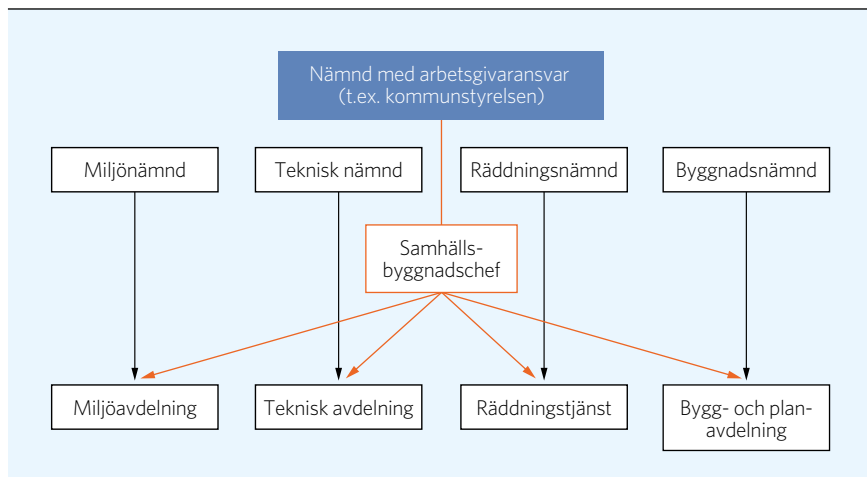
Nämnd med arbetsgivaransvar
(t.ex. kommunstyrelsen)

Miljönämnd

Teknisk nämnd

Räddningsnämnd

Byggnadsnämnd

Samhälls-
byggnadschef

Miljöavdelning

Teknisk avdelning

Räddningstjänst

Bygg- och plan-
avdelning